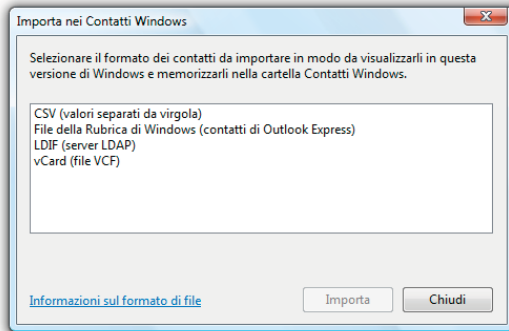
Importa nei Contatti Windows

Selezionare il formato dei contatti da importare in modo da visualizzarli in questa versione di Windows e memorizzarli nella cartella Contatti Windows.

CSV (valori separati da virgola)
File della Rubrica di Windows (contatti di Outlook Express)
LDIF (server LDAP)
vCard (file VCF)

Informazioni sul formato di file

Importa

Chiudi